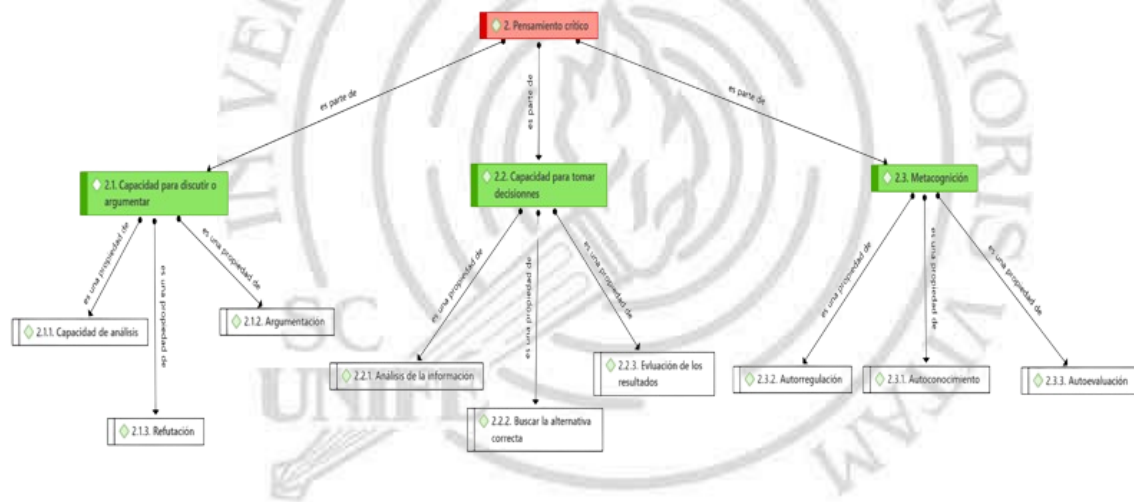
2. Pensamiento crítico

es parte de

es parte de

es parte de

2.1. Capacidad para discutir o argumentar

2.2. Capacidad para tomar decisionnes

2.3. Metacognición

es una propiedad de

es una propiedad de

es una propiedad de

2.1.1. Capacidad de análisis

2.1.2. Argumentación

2.1.3. Refutación

es una propiedad de

es una propiedad de

es una propiedad de

2.2.1. Analisis de la informacion

2.2.2. Buscar la alternativa correcta

2.2.3. Evluación de los resultados

es una propiedad de

es una propiedad de

es una propiedad de

2.3.2. Autorregulación

2.3.1. Autoconocimiento

2.3.3. Autoevaluación

UNIFE